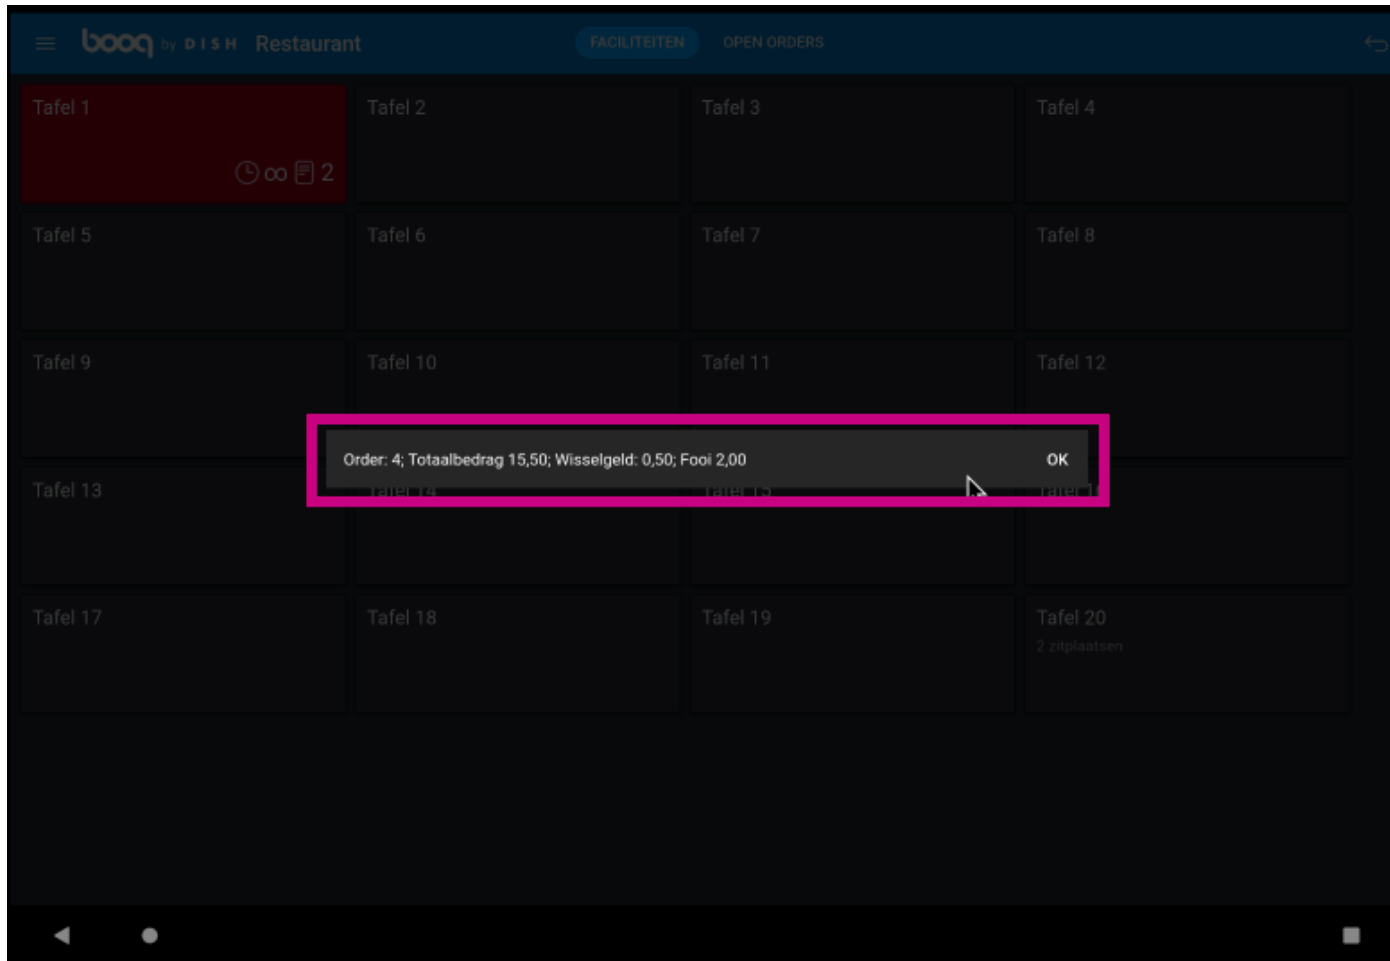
booq by DISH Restaurant

FACILITEITEN OPEN ORDERS

Tafel 1
∞ 2

Tafel 2

Tafel 3

Tafel 4

Tafel 5

Tafel 6

Tafel 7

Tafel 8

Tafel 9

Tafel 10

Tafel 11

Tafel 12

Order: 4; Totaalbedrag 15,50; Wisselgeld: 0,50; Fooi 2,00 OK

Tafel 13

Tafel 14

Tafel 15

Tafel 1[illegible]

Tafel 17

Tafel 18

Tafel 19

Tafel 20
2 zitplaatsen